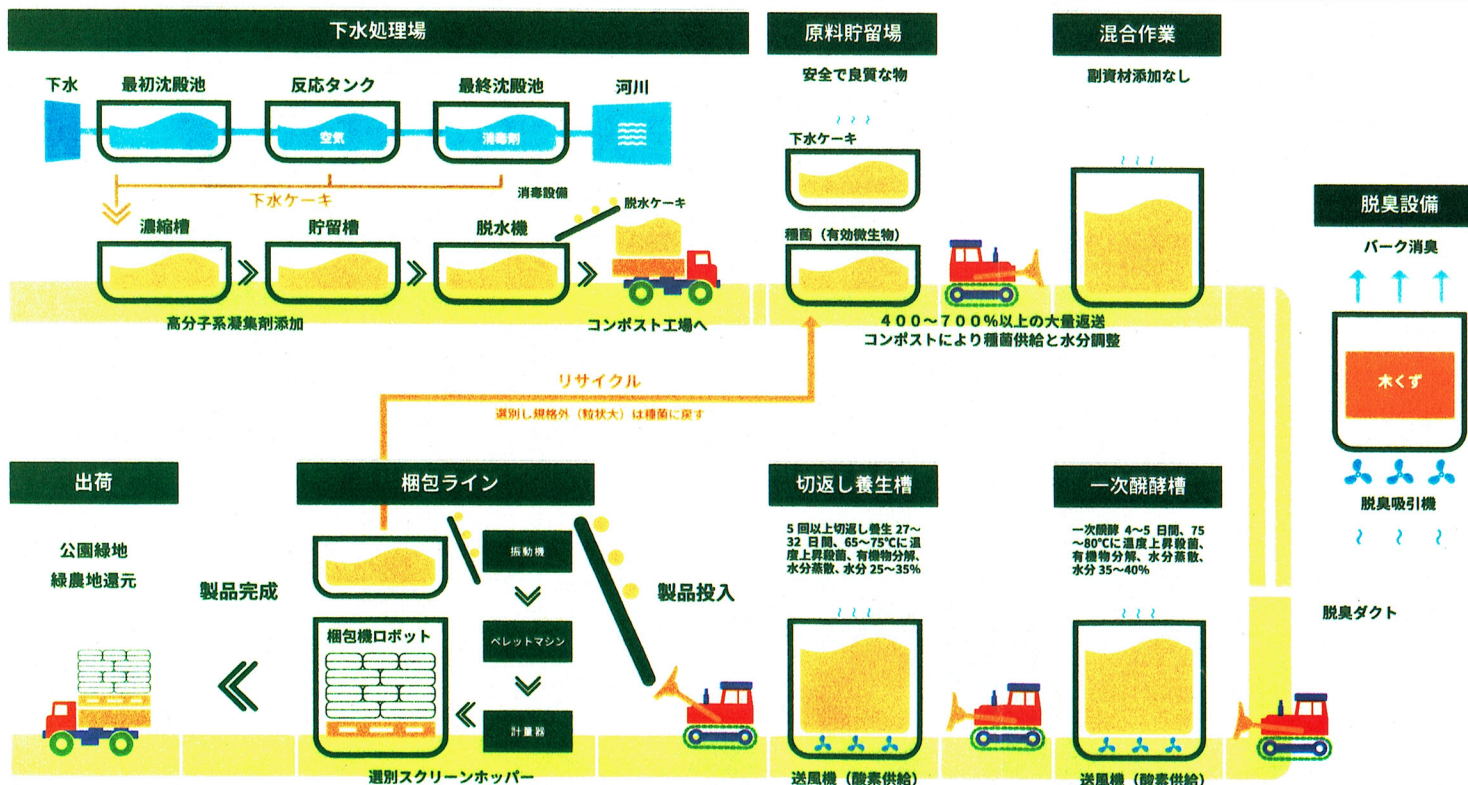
下水処理場

下水

最初沈殿池

反応タンク

空気

最終沈殿池

消毒剤

河川

下水ケーキ

消毒設備

濃縮槽

貯留槽

脱水機

脱水ケーキ

高分子系凝集剤添加

コンポスト工場へ

原料貯留場

安全で良質な物

下水ケーキ

種菌（有効微生物）

混合作業

副資材添加なし

400～700%以上の大量返送
コンポストにより種菌供給と水分調整

脱臭設備

バーク消臭

木くず

脱臭吸引機

脱臭ダクト

リサイクル

選別し規格外（粒状大）は種菌に戻す

出荷

公園緑地
緑農地還元

製品完成

梱包ライン

振動機

ペレットマシン

計量器

梱包機ロボット

選別スクリーンホッパー

製品投入

切返し養生槽

5回以上切返し養生 27～32日間、65～75℃に温度上昇殺菌、有機物分解、水分蒸散、水分 25～35%

送風機（酸素供給）

一次醗酵槽

一次醗酵 4～5日間、75～80℃に温度上昇殺菌、有機物分解、水分蒸散、水分 35～40%

送風機（酸素供給）